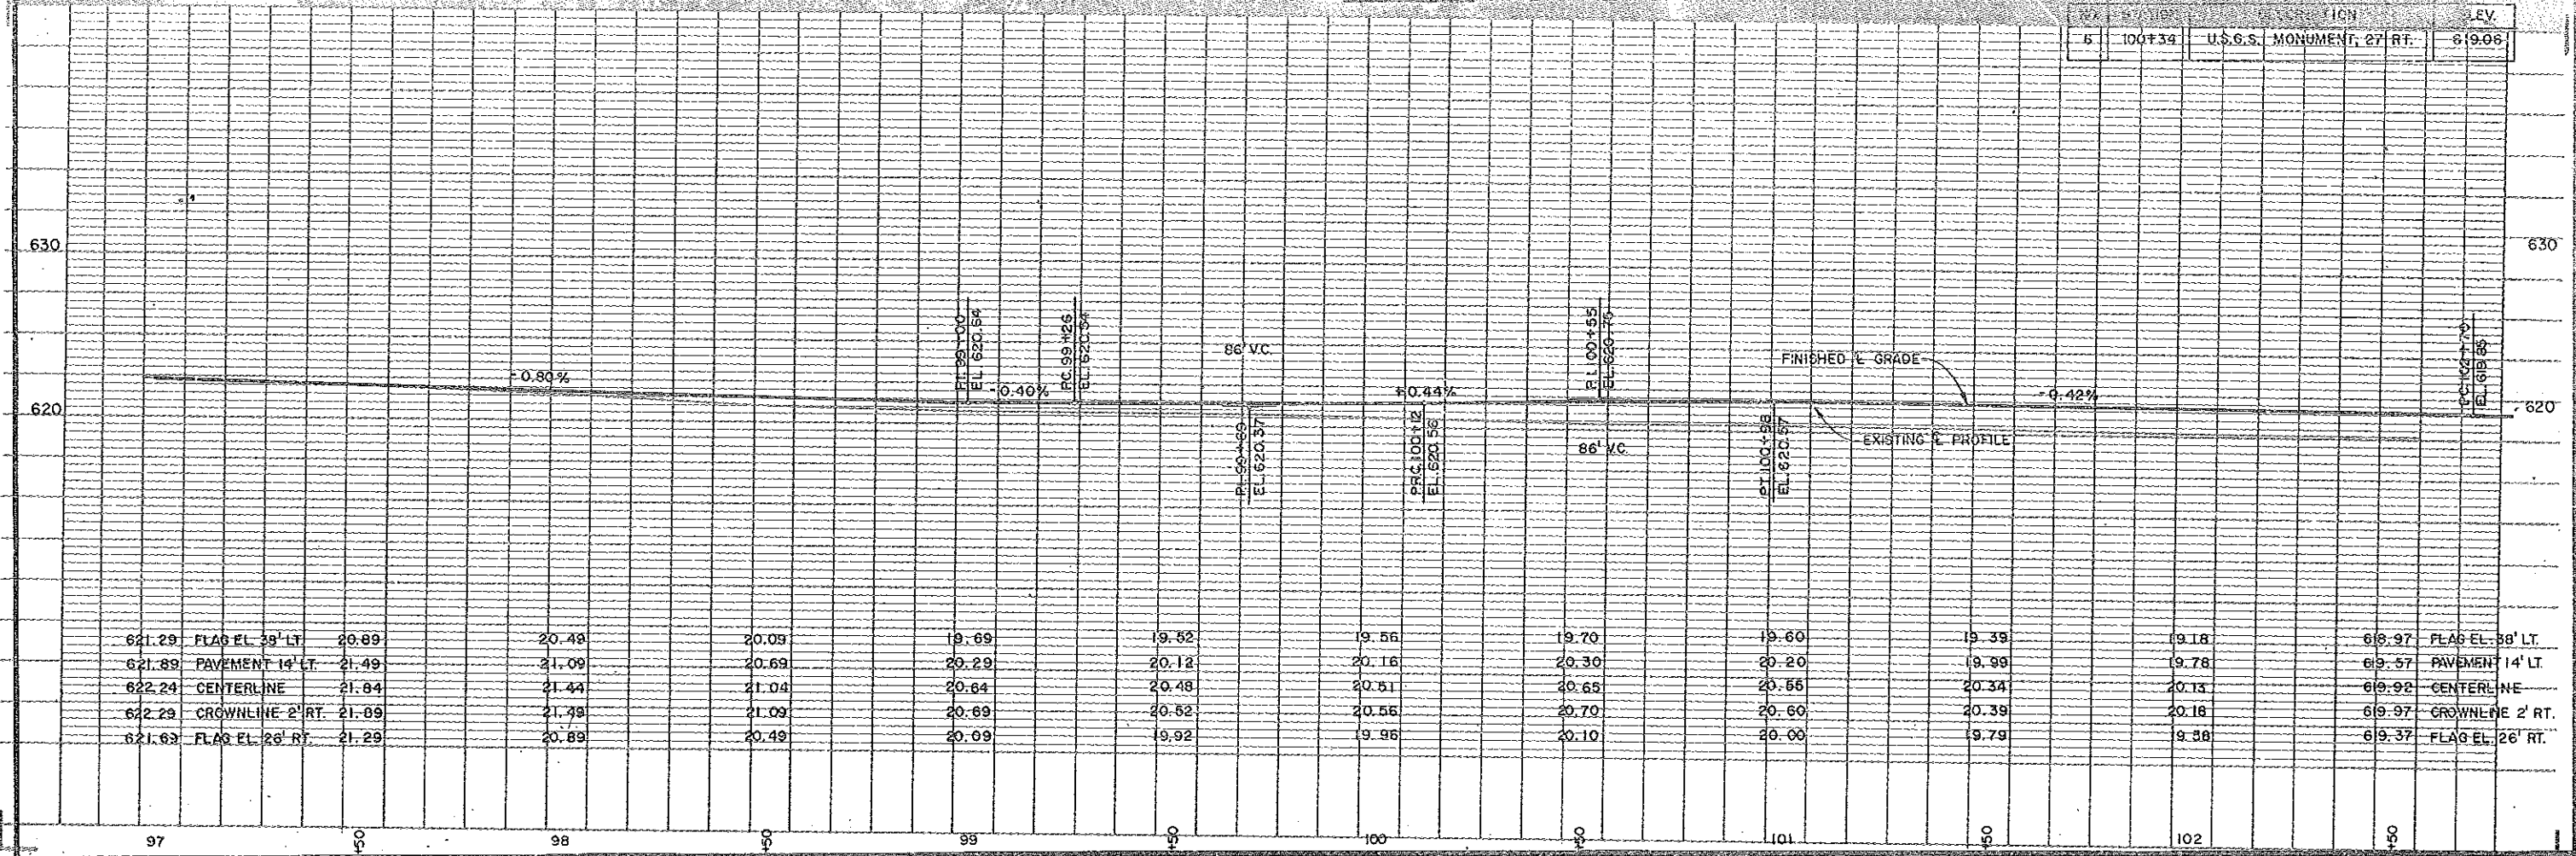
| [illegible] | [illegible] | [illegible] | LEV. |
|---|---|---|---|
| 5 | 100+34 | U.S.G.S. MONUMENT, 27' RT. | 619.06 |

630 630

620 620

-0.80%

P.I. 99+00
EL. 620.64

-0.40%

P.C. 99+26
EL. 620.54

86' V.C.

P.I. 99+69
EL. 620.37

+0.44%

P.R.C. 100+12
EL. 620.56

P.I. 100+55
EL. 620.75

86' V.C.

P.T. 100+98
EL. 620.57

FINISHED ℄ GRADE

EXISTING ℄ PROFILE

-0.42%

P.C. 102+70
EL. 619.85

621.29 FLAG EL. 38' LT. 20.89 20.49 20.09 19.69 19.52 19.56 19.70 19.60 19.39 19.18 618.97 FLAG EL. 38' LT.

621.89 PAVEMENT 14' LT. 21.49 21.09 20.69 20.29 20.12 20.16 20.30 20.20 19.99 19.78 619.57 PAVEMENT 14' LT.

622.24 CENTERLINE 21.84 21.44 21.04 20.64 20.48 20.51 20.65 20.55 20.34 20.13 619.92 CENTERLINE

622.29 CROWNLINE 2' RT. 21.89 21.49 21.09 20.69 20.52 20.56 20.70 20.60 20.39 20.18 619.97 CROWNLINE 2' RT.

621.69 FLAG EL. 26' RT. 21.29 20.89 20.49 20.09 19.92 19.96 20.10 20.00 19.79 19.58 619.37 FLAG EL. 26' RT.

97 +50 98 +50 99 +50 100 +50 101 +50 102 +50